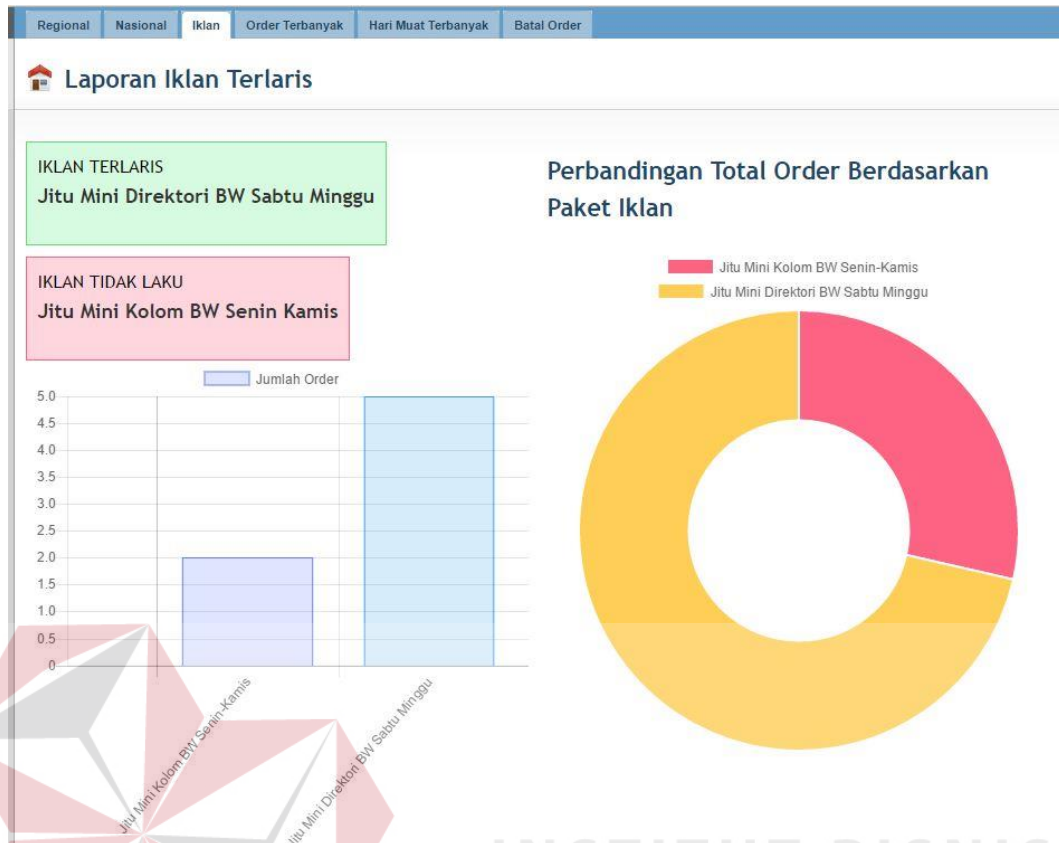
Regional | Nasional | Iklan | Order Terbanyak | Hari Muat Terbanyak | Batal Order

Laporan Iklan Terlaris

IKLAN TERLARIS
Jitu Mini Direktori BW Sabtu Minggu

IKLAN TIDAK LAKU
Jitu Mini Kolom BW Senin Kamis

Jumlah Order

5.0
4.5
4.0
3.5
3.0
2.5
2.0
1.5
1.0
0.5
0

Jitu Mini Kolom BW Senin-Kamis
Jitu Mini Direktori BW Sabtu Minggu

Perbandingan Total Order Berdasarkan Paket Iklan

Jitu Mini Kolom BW Senin-Kamis
Jitu Mini Direktori BW Sabtu Minggu

INSTITUT BISNIS